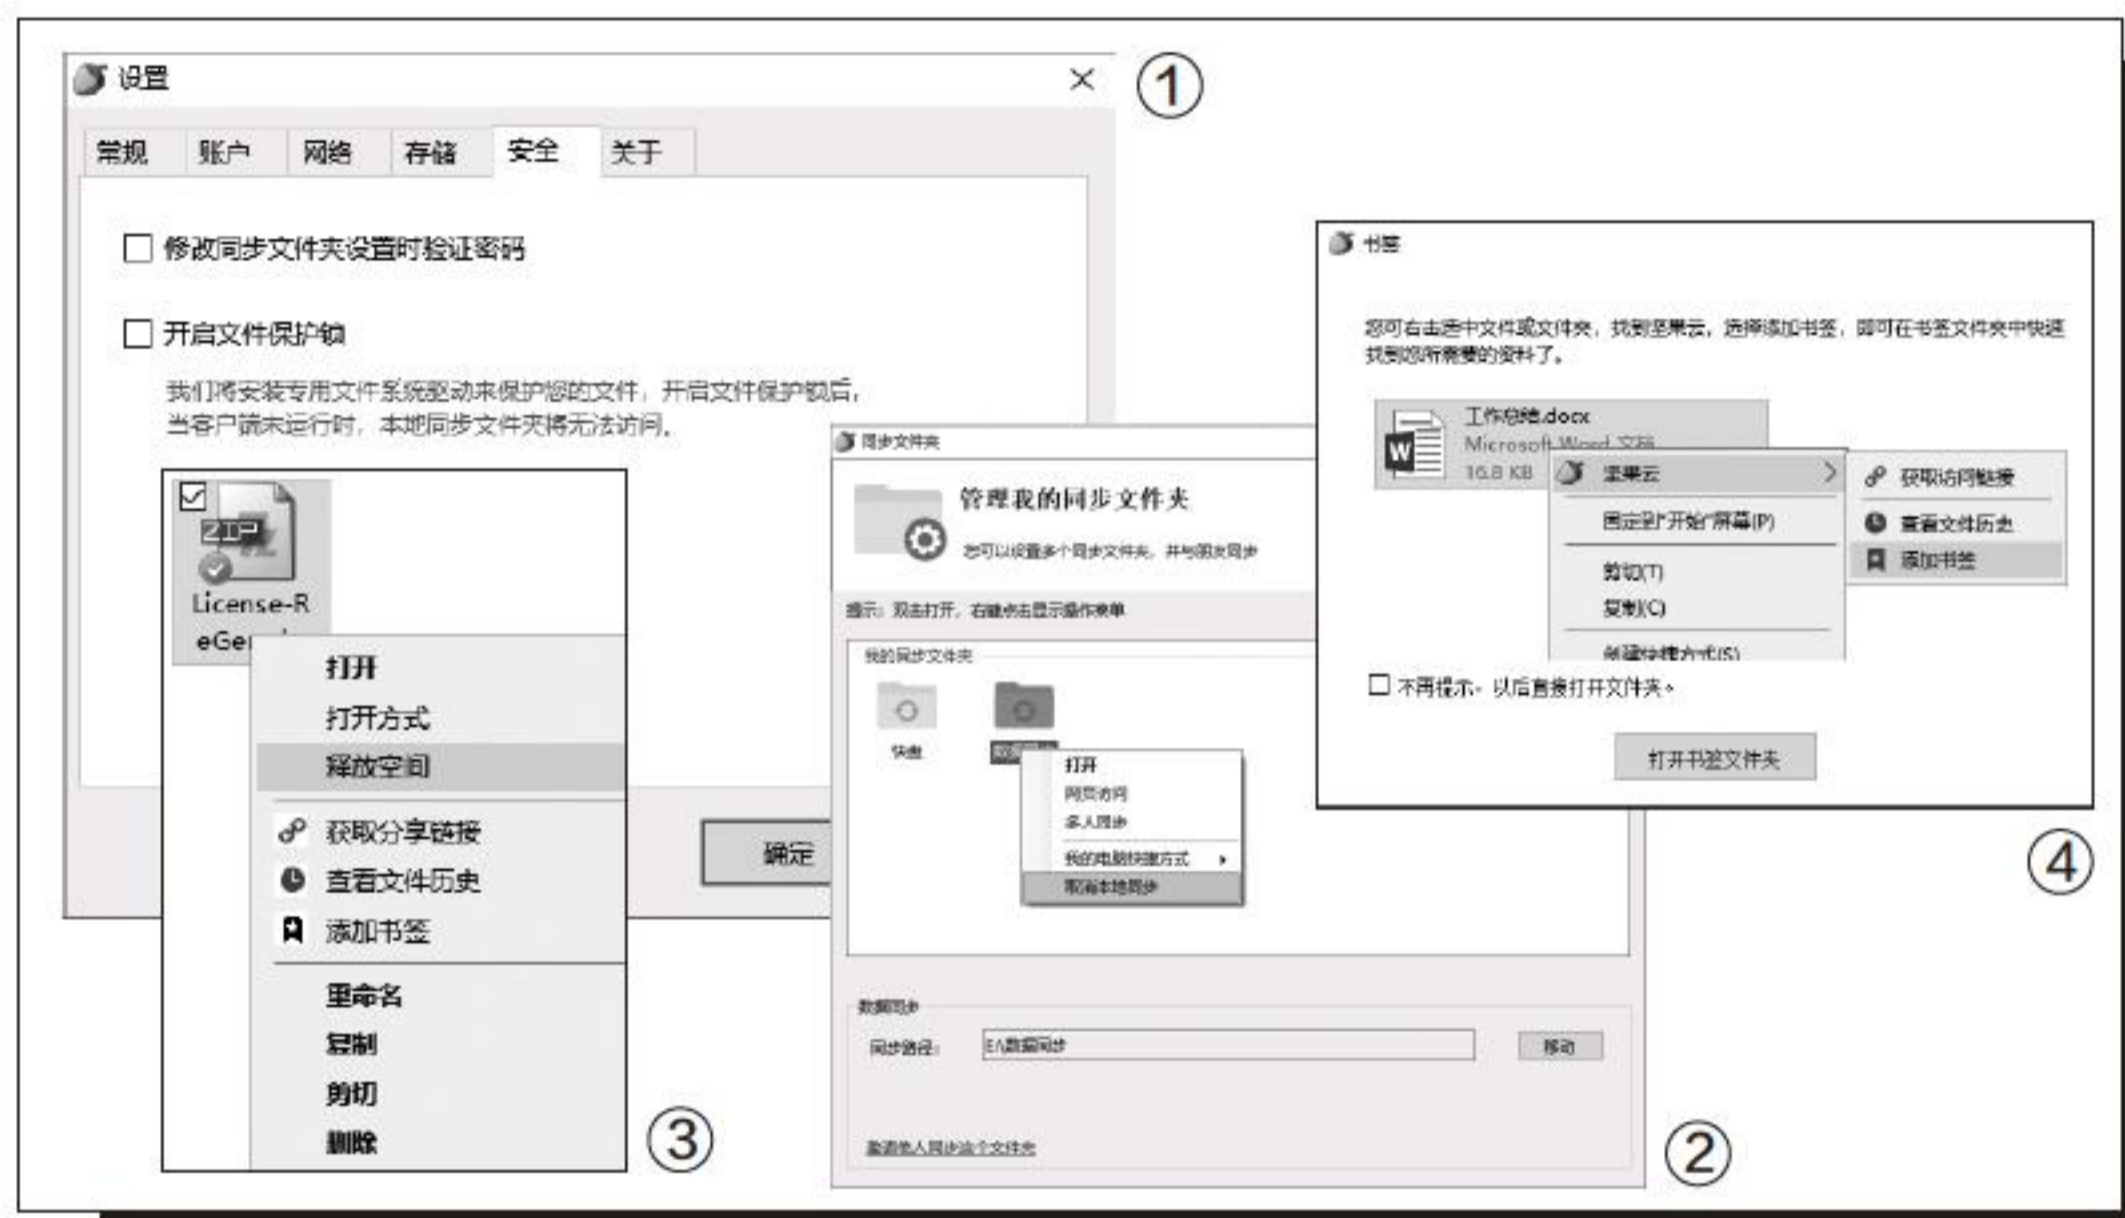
设置 ×
①
常规 账户 网络 存储 安全 关于
修改同步文件夹设置时验证密码
开启文件保护锁
我们将安装专用文件系统驱动来保护您的文件，开启文件保护锁后，当客户端未运行时，本地同步文件夹将无法访问。

ZIP
License-ReGe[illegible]
打开
打开方式
释放空间
获取分享链接
查看文件历史
添加书签
重命名
复制
剪切
删除
③
确定

同步文件夹
管理我的同步文件夹
您可以设置多个同步文件夹，并与朋友同步
提示：双击打开，右键点击显示操作菜单
我的同步文件夹
快盘
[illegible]
打开
网页访问
多人同步
我的电脑快捷方式 ›
取消本地同步
数据同步
同步路径： E:\数据同步 移动
邀请他人同步这个文件夹
②

书签
您可右击选中文件或文件夹，找到坚果云，选择添加书签，即可在书签文件夹中快速找到您所需要的资料了。
工作总结.docx
Microsoft Word 文档
10.8 KB
坚果云 ›
固定到"开始"屏幕(P)
剪切(T)
复制(C)
创建快捷方式(S)
获取访问链接
查看文件历史
添加书签
不再提示，以后直接打开文件夹。
打开书签文件夹
④